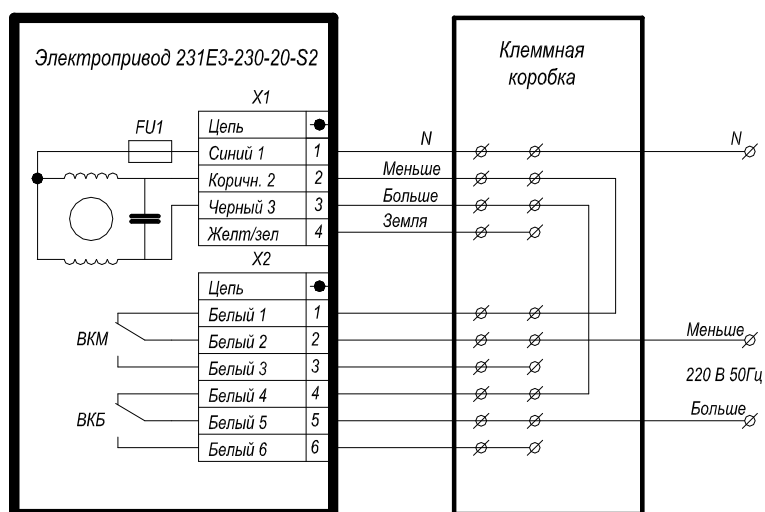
Электропривод 231E3-230-20-S2

X1

FU1

| Цепь | ● |
|---|---|
| Синий 1 | 1 |
| Коричн. 2 | 2 |
| Черный 3 | 3 |
| Желт/зел | 4 |

X2

| Цепь | ● |
|---|---|
| Белый 1 | 1 |
| Белый 2 | 2 |
| Белый 3 | 3 |
| Белый 4 | 4 |
| Белый 5 | 5 |
| Белый 6 | 6 |

ВКМ

ВКБ

N

Меньше

Больше

Земля

Клеммная коробка

N

Меньше

220 В 50Гц

Больше